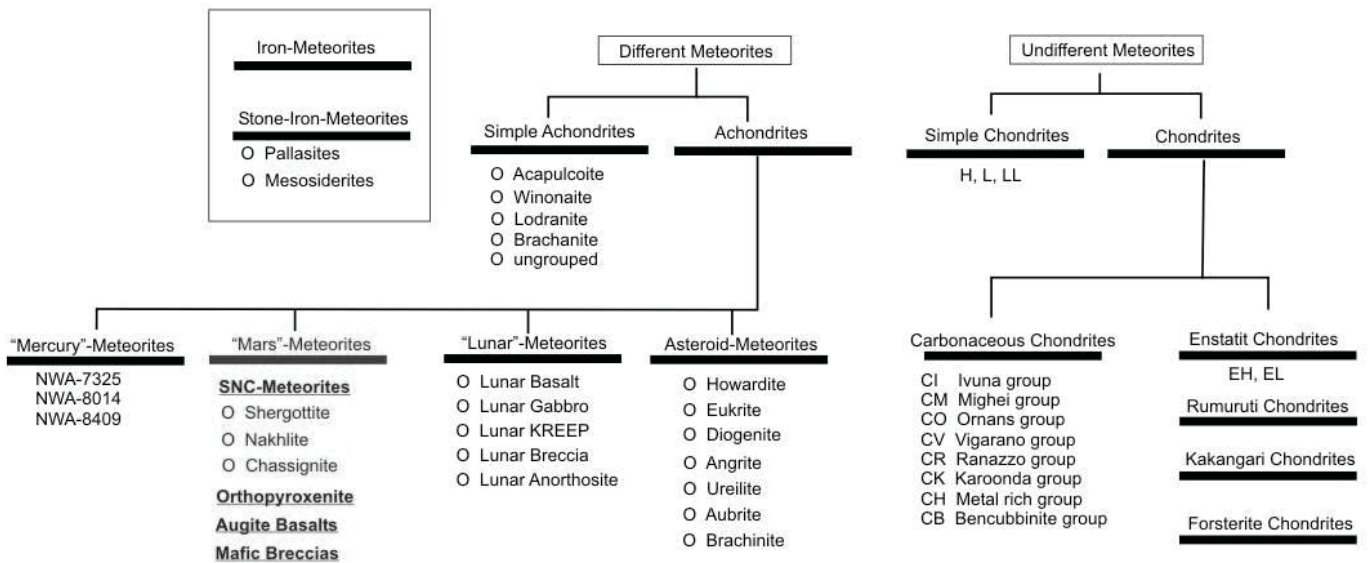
Iron-Meteorites

Stone-Iron-Meteorites
O Pallasites
O Mesosiderites

Different Meteorites

Simple Achondrites
O Acapulcoite
O Winonaite
O Lodranite
O Brachanite
O ungrouped

Achondrites

Undifferent Meteorites

Simple Chondrites
H, L, LL

Chondrites

"Mercury"-Meteorites
NWA-7325
NWA-8014
NWA-8409

"Mars"-Meteorites
SNC-Meteorites
O Shergottite
O Nakhlite
O Chassignite
Orthopyroxenite
Augite Basalts
Mafic Breccias

"Lunar"-Meteorites
O Lunar Basalt
O Lunar Gabbro
O Lunar KREEP
O Lunar Breccia
O Lunar Anorthosite

Asteroid-Meteorites
O Howardite
O Eukrite
O Diogenite
O Angrite
O Ureilite
O Aubrite
O Brachinite

Carbonaceous Chondrites
CI Ivuna group
CM Mighei group
CO Ornans group
CV Vigarano group
CR Ranazzo group
CK Karoonda group
CH Metal rich group
CB Bencubbinite group

Enstatit Chondrites
EH, EL

Rumuruti Chondrites

Kakangari Chondrites

Forsterite Chondrites